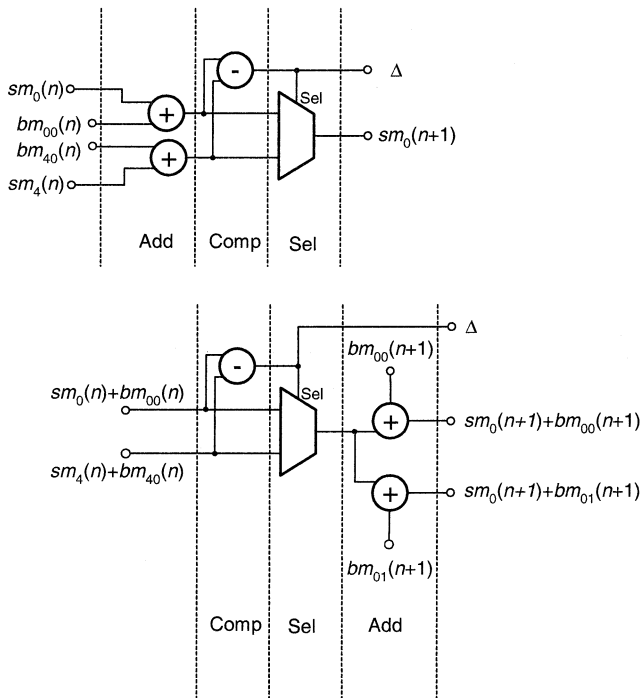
$sm_0(n)$
$bm_{00}(n)$
$bm_{40}(n)$
$sm_4(n)$
+
+
-
Sel
$\Delta$
$sm_0(n+1)$
Add
Comp
Sel

-
$\Delta$
Sel
$bm_{00}(n+1)$
$sm_0(n)+bm_{00}(n)$
$sm_4(n)+bm_{40}(n)$
+
+
$sm_0(n+1)+bm_{00}(n+1)$
$sm_0(n+1)+bm_{01}(n+1)$
$bm_{01}(n+1)$
Comp
Sel
Add